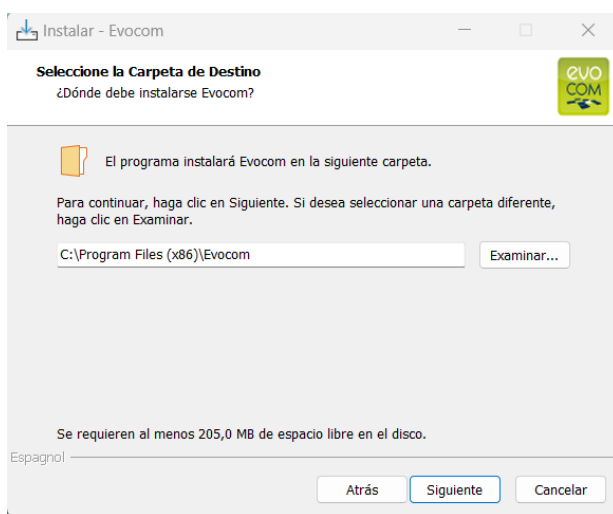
Instalar - Evocom

Seleccione la Carpeta de Destino
¿Dónde debe instalarse Evocom?

evo
COM

El programa instalará Evocom en la siguiente carpeta.

Para continuar, haga clic en Siguiente. Si desea seleccionar una carpeta diferente, haga clic en Examinar.

C:\Program Files (x86)\Evocom

Examinar...

Se requieren al menos 205,0 MB de espacio libre en el disco.

Espagnol

Atrás

Siguiente

Cancelar